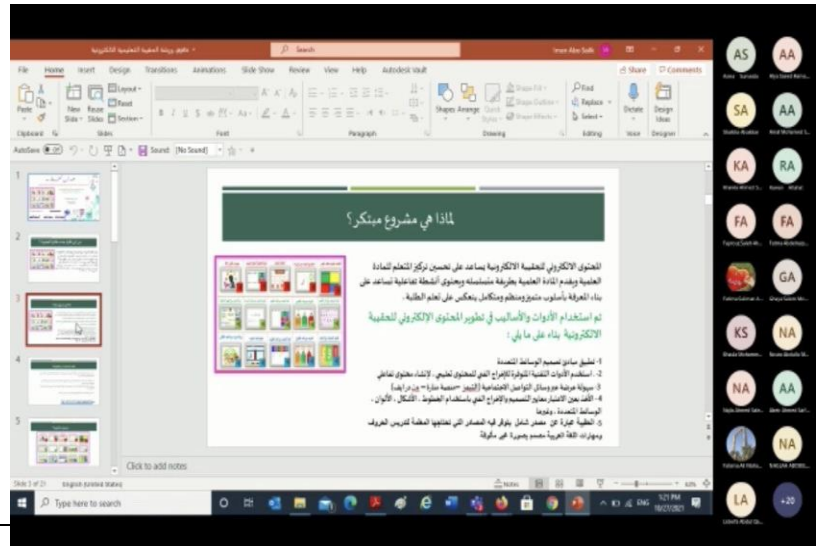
لماذا هي مشروع مبتكر ؟

المحتوى الالكتروني للحقيبة الالكترونية يساعد على تحسين تركيز المتعلم للمادة العلمية ويقدم المادة العلمية بطريقة متسلسلة ويحتوي أنشطة تفاعلية تساعد على بناء المعرفة بأسلوب متميز ومنظم ومتكامل ينعكس على تعلم الطلبة .

تم استخدام الأدوات والأساليب في تطوير المحتوى الالكتروني للحقيبة الالكترونية بناء على ما يلي :

1- تطبيق مبادئ تصميم الوسائط المتعددة
2- استخدام الأدوات التقنية المتوفرة لإخراج الفني للمحتوى تعليمي، لإنشاء محتوى تفاعلي
3- سهولة مرونة مرونة وسائل التواصل الاجتماعية (التيمز - منصة مدرا - بن درايف)
4- الأخذ بعين الاعتبار معايير التصميم والإخراج الفني باستخدام الخطوط ، الأشكال ، الألوان ، الوسائط المتعددة ، وغيرها
5- الحقيبة عبارة عن مصدر شامل يتوفر فيه المصادر التي تحتاجها المعلمة لتدريس الحروف ومهارات اللغة العربية بصورة غير مألوفة

Click to add notes

File Home Insert Design Transitions Animations Slide Show Review View Help Autodesk Vault
Share Comments
Paste New Slide Reuse Slides Layout Reset Section
Clipboard Slides Font Paragraph Drawing Editing Voice Designer
Shapes Arrange Quick Styles Find Replace Select Dictate Design Ideas
AutoSave Off Sound: [No Sound]
Search
Slide 3 of 21 English (United States) Notes
Type here to search
5:21 PM 10/27/2021 ENG

AS AA SA AA KA RA FA FA GA KS NA NA AA NA LA +20